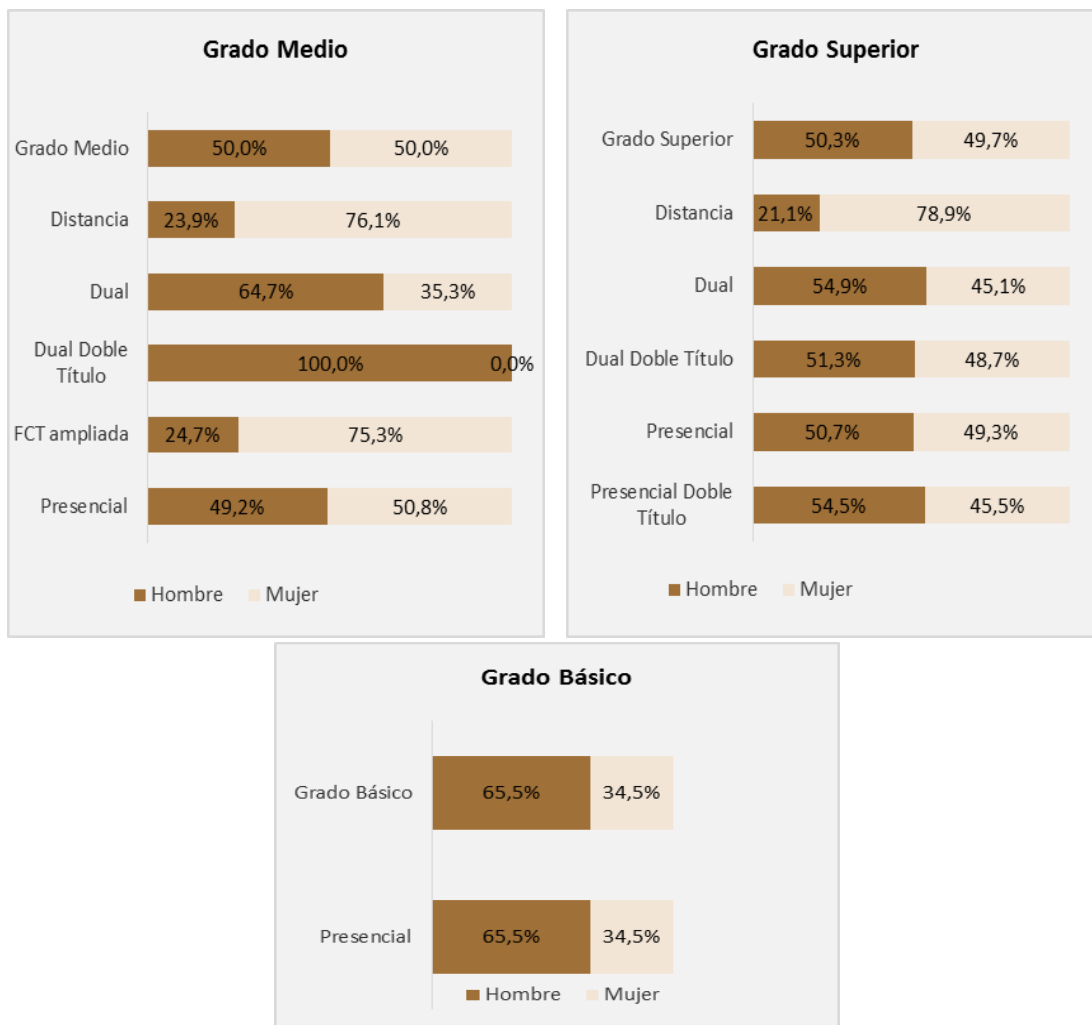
Grado Medio

| | Hombre | Mujer |
|---|---|---|
| Grado Medio | 50,0% | 50,0% |
| Distancia | 23,9% | 76,1% |
| Dual | 64,7% | 35,3% |
| Dual Doble Título | 100,0% | 0,0% |
| FCT ampliada | 24,7% | 75,3% |
| Presencial | 49,2% | 50,8% |

Hombre Mujer

Grado Superior

| | Hombre | Mujer |
|---|---|---|
| Grado Superior | 50,3% | 49,7% |
| Distancia | 21,1% | 78,9% |
| Dual | 54,9% | 45,1% |
| Dual Doble Título | 51,3% | 48,7% |
| Presencial | 50,7% | 49,3% |
| Presencial Doble Título | 54,5% | 45,5% |

Hombre Mujer

Grado Básico

| | Hombre | Mujer |
|---|---|---|
| Grado Básico | 65,5% | 34,5% |
| Presencial | 65,5% | 34,5% |

Hombre Mujer